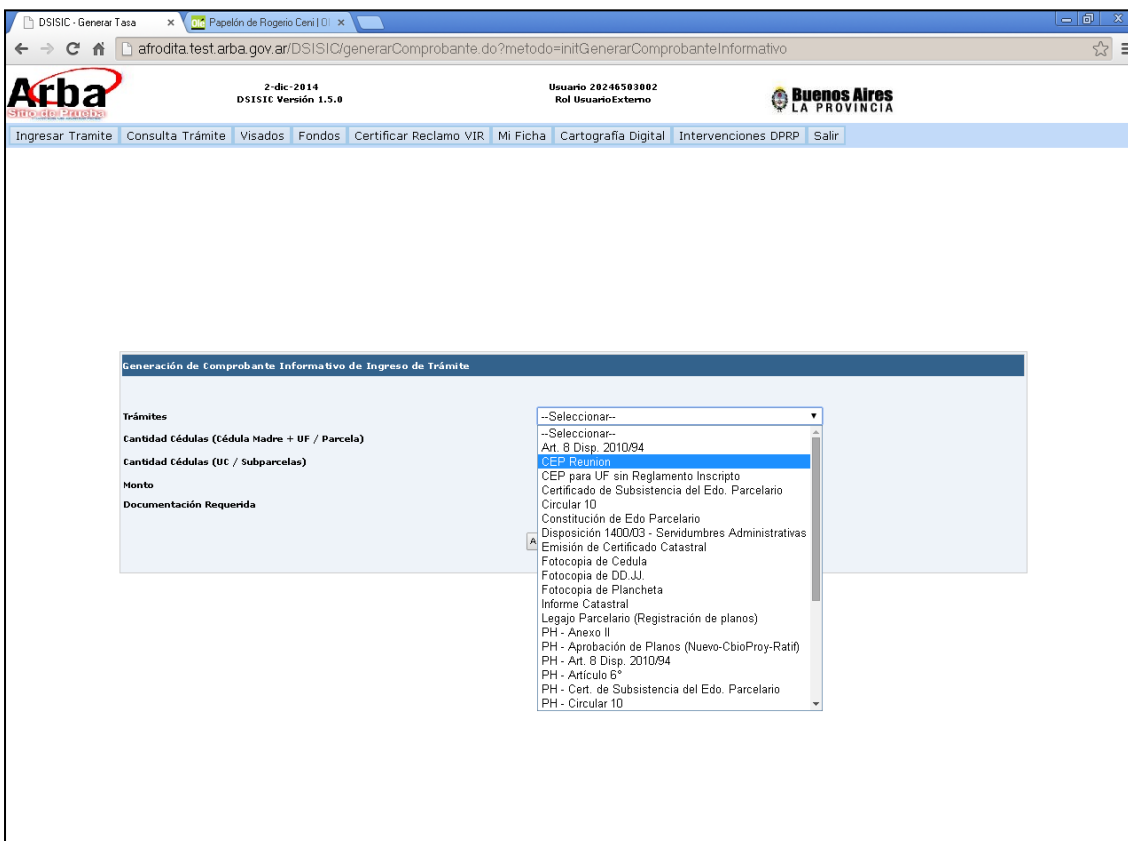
DSISIC - Generar Tasa ×
Papelón de Rogerio Ceni | Ol ×

afrodita.test.arba.gov.ar/DSISIC/generarComprobante.do?metodo=initGenerarComprobanteInformativo

Arba
Sitio de Prueba

2-dic-2014
DSISIC Versión 1.5.0

Usuario 20246503002
Rol UsuarioExterno

Buenos Aires
LA PROVINCIA

Ingresar Tramite | Consulta Trámite | Visados | Fondos | Certificar Reclamo VIR | Mi Ficha | Cartografía Digital | Intervenciones DPRP | Salir

Generación de Comprobante Informativo de Ingreso de Trámite

Trámites
Cantidad Cédulas (Cédula Madre + UF / Parcela)
Cantidad Cédulas (UC / Subparcelas)
Monto
Documentación Requerida

--Seleccionar--
--Seleccionar--
Art. 8 Disp. 2010/94
CEP Reunion
CEP para UF sin Reglamento Inscripto
Certificado de Subsistencia del Edo. Parcelario
Circular 10
Constitución de Edo Parcelario
Disposición 1400/03 - Servidumbres Administrativas
Emisión de Certificado Catastral
Fotocopia de Cedula
Fotocopia de DD.JJ.
Fotocopia de Plancheta
Informe Catastral
Legajo Parcelario (Registración de planos)
PH - Anexo II
PH - Aprobación de Planos (Nuevo-CbioProy-Ratif)
PH - Art. 8 Disp. 2010/94
PH - Artículo 6°
PH - Cert. de Subsistencia del Edo. Parcelario
PH - Circular 10

A